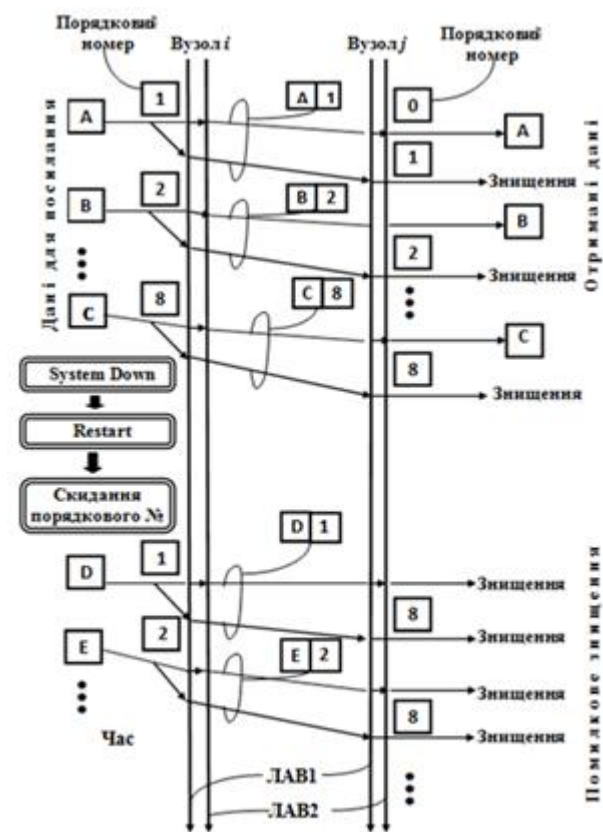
Порядковий номер

Вузол $i$

Вузол $j$

Порядковий номер

1

A 1

0

A

A

1

Знищення

Дані для посилання

Отримані дані

2

B 2

B

B

2

Знищення

C 8

8

C

C

8

Знищення

System Down

Restart

Скидання порядкового №

D 1

1

D

Знищення

8

2

Знищення

E

E 2

Знищення

8

Знищення

Час

Помилкове знищення

ЛАВ1

ЛАВ2